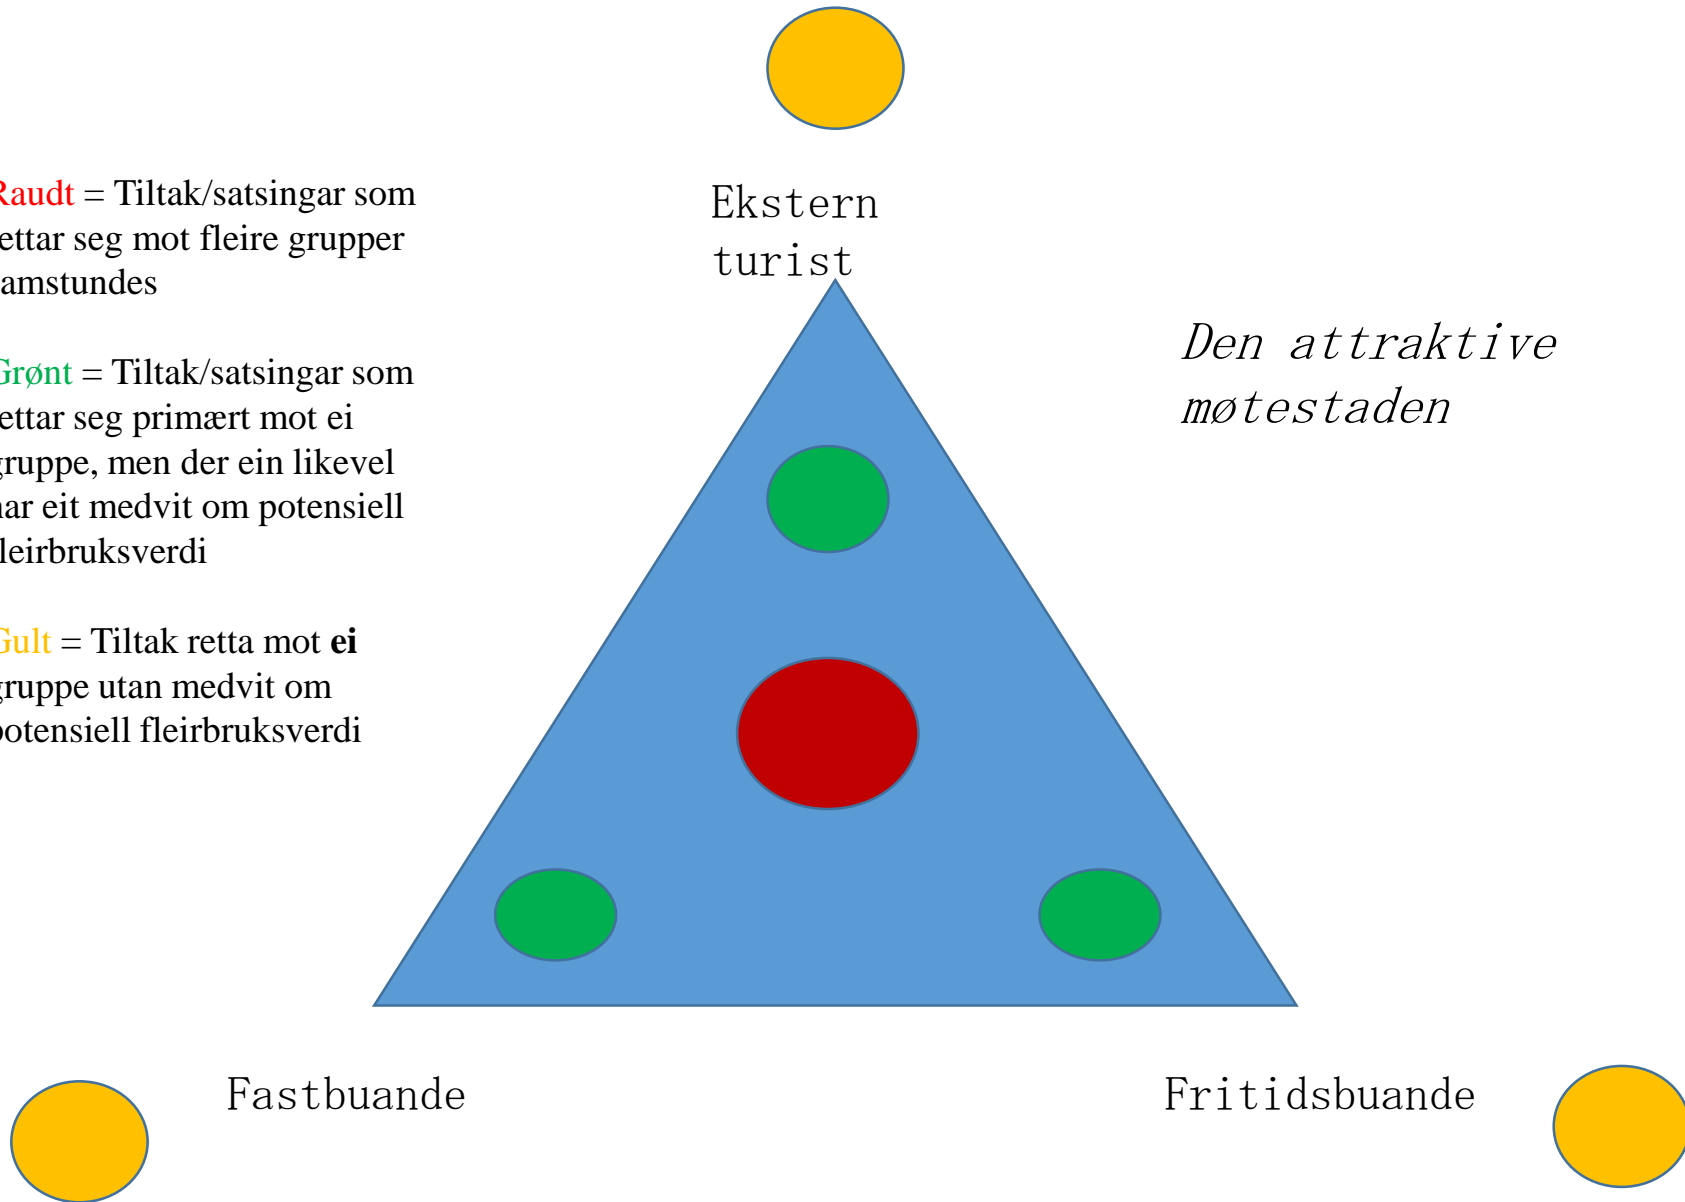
Ekstern turist

Raudt = Tiltak/satsingar som ettar seg mot fleire grupper amstundes

Den attraktive møtestaden

Grønt = Tiltak/satsingar som ettar seg primært mot ei gruppe, men der ein likevel har eit medvit om potensiell fleirbruksverdi

Gult = Tiltak retta mot **ei** gruppe utan medvit om potensiell fleirbruksverdi

Fastbuande

Fritidsbuande